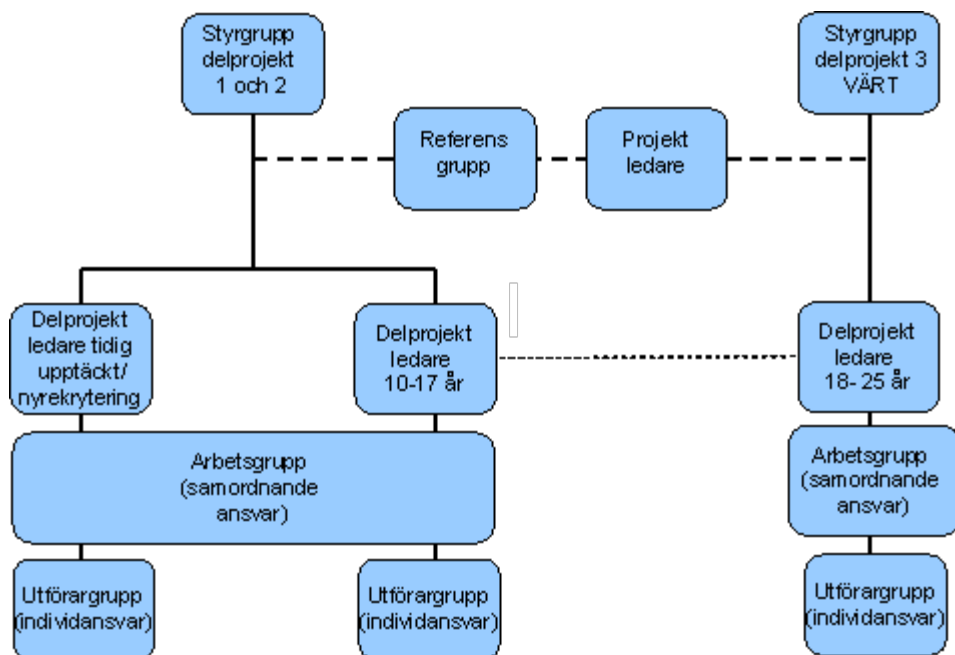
Styrgrupp delprojekt 1 och 2

Styrgrupp delprojekt 3 VÄRT

Referens grupp

Projekt ledare

Delprojekt ledare tidig upptäckt/ nyrekrytering

Delprojekt ledare 10-17 år

Delprojekt ledare 18- 25 år

Arbetsgrupp (samordnande ansvar)

Arbetsgrupp (samordnande ansvar)

Utförargrupp (individansvar)

Utförargrupp (individansvar)

Utförargrupp (individansvar)